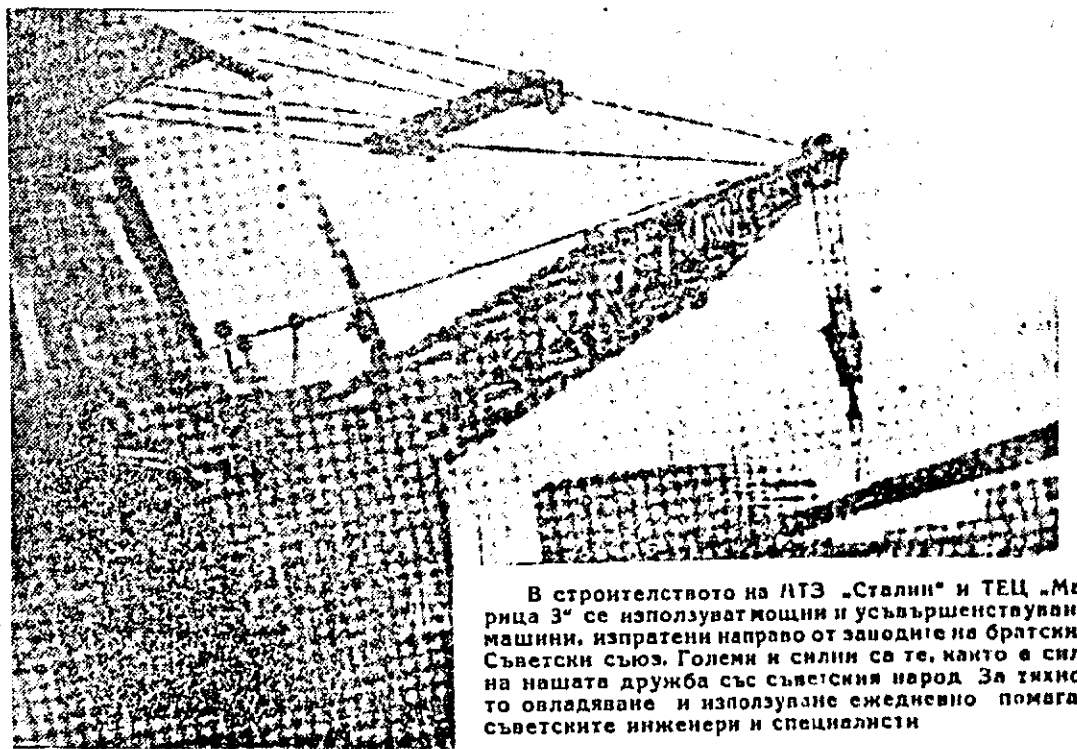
В строителството на ЛТЗ „Сталин" и ТЕЦ „Марица 3" се използуват мощни и усъвършенствуван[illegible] машини, изпратени направо от заводите на братски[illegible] Съветски съюз. Големи и силни са те, както е сил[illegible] на нашата дружба със съветския народ. За тяхно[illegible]то овладяване и използуване ежедневно помага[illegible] съветските инженери и специалисти